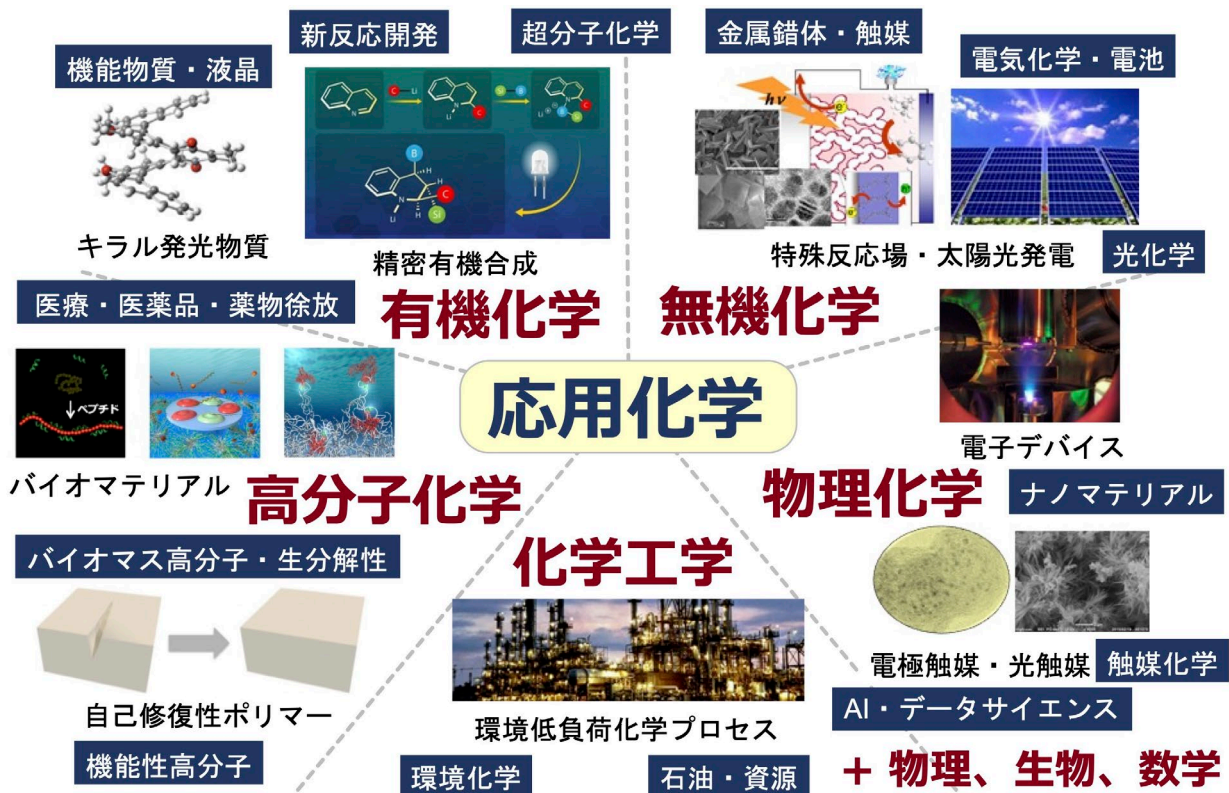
新反応開発

超分子化学

金属錯体・触媒

電気化学・電池

機能物質・液晶

キラル発光物質

精密有機合成

特殊反応場・太陽光発電

光化学

医療・医薬品・薬物徐放

有機化学

無機化学

ペプチド

応用化学

電子デバイス

バイオマテリアル

高分子化学

物理化学

ナノマテリアル

バイオマス高分子・生分解性

化学工学

電極触媒・光触媒

触媒化学

自己修復性ポリマー

環境低負荷化学プロセス

AI・データサイエンス

機能性高分子

環境化学

石油・資源

＋ 物理、生物、数学